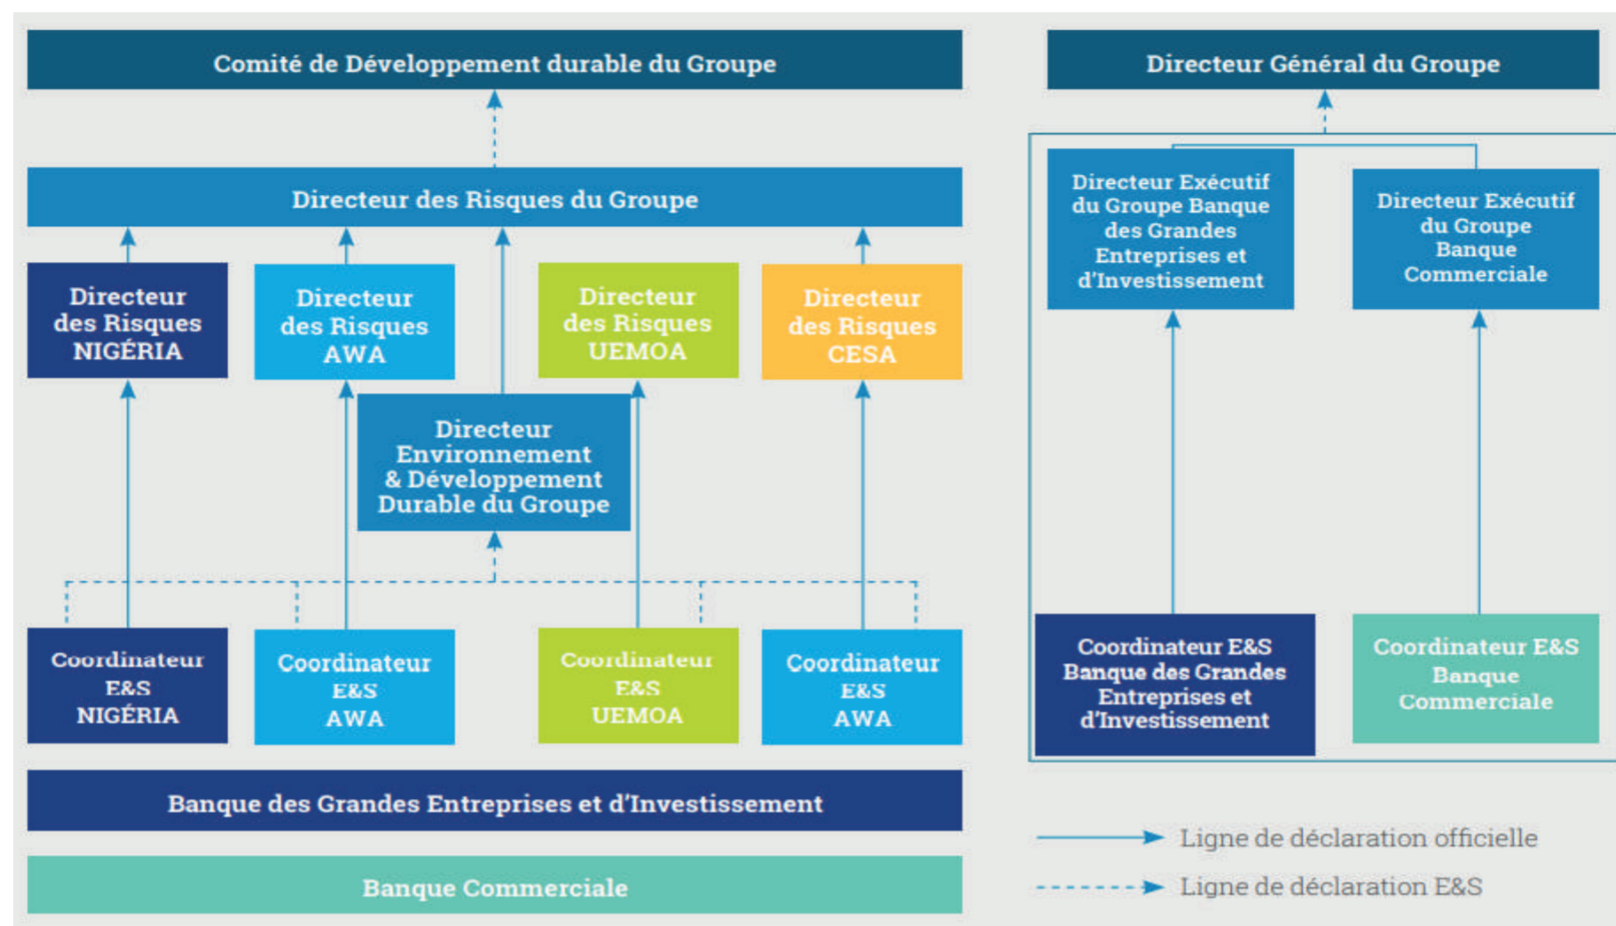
Comité de Développement durable du Groupe

Directeur Général du Groupe

Directeur des Risques du Groupe

Directeur Exécutif du Groupe Banque des Grandes Entreprises et d'Investissement

Directeur Exécutif du Groupe Banque Commerciale

Directeur des Risques NIGÉRIA

Directeur des Risques AWA

Directeur des Risques UEMOA

Directeur des Risques CESA

Directeur Environnement & Développement Durable du Groupe

Coordinateur E&S NIGÉRIA

Coordinateur E&S AWA

Coordinateur E&S UEMOA

Coordinateur E&S AWA

Coordinateur E&S Banque des Grandes Entreprises et d'Investissement

Coordinateur E&S Banque Commerciale

Banque des Grandes Entreprises et d'Investissement

Banque Commerciale

Ligne de déclaration officielle

Ligne de déclaration E&S